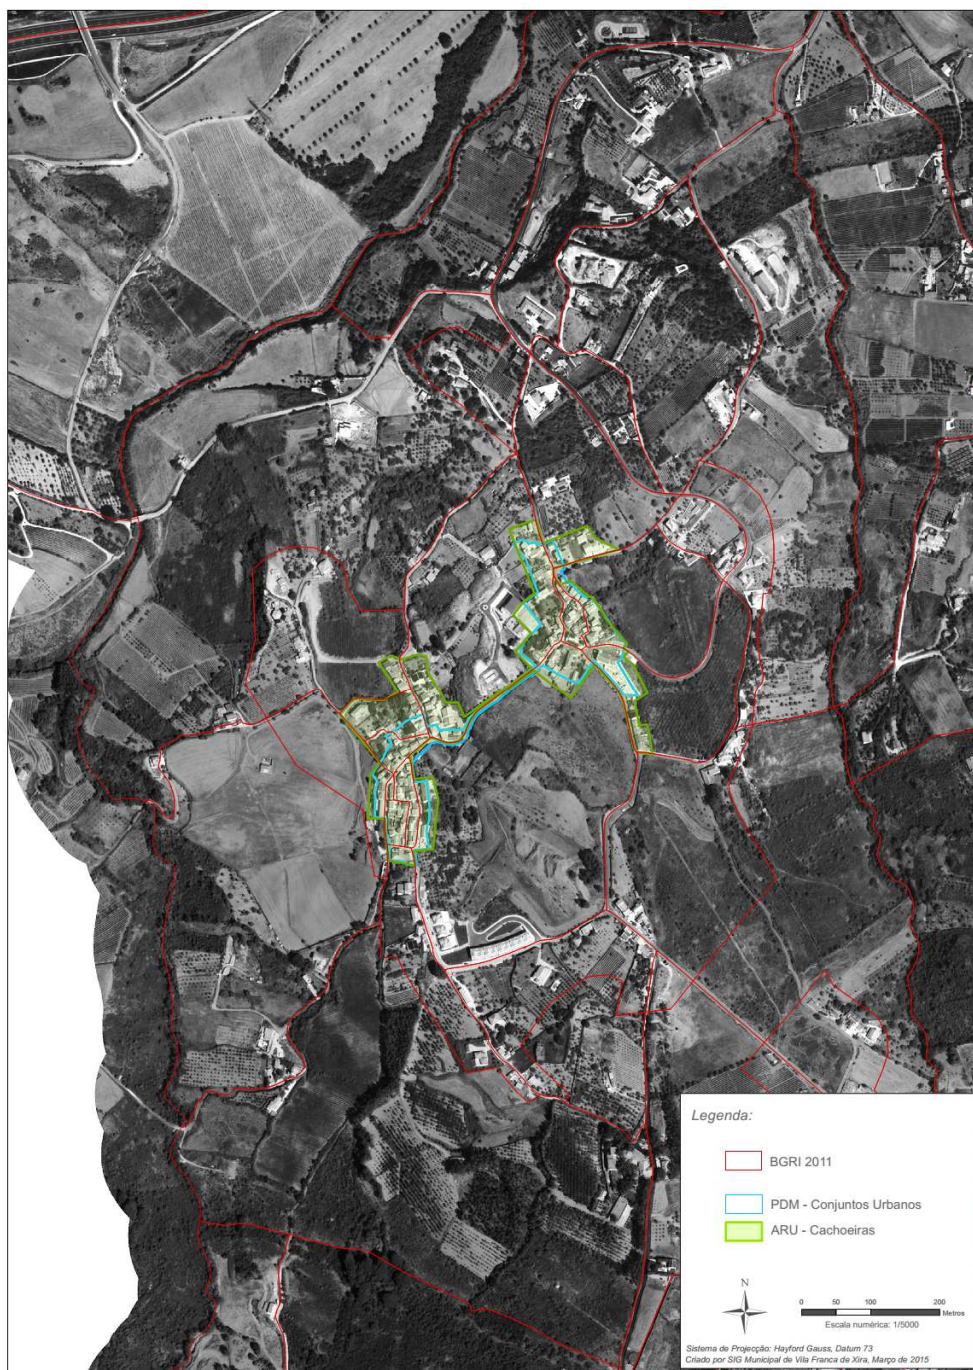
Legenda:

BGRI 2011

PDM - Conjuntos Urbanos

ARU - Cachoeiras

N

0 50 100 200 Metros

Escala numérica: 1/5000

Sistema de Projecção: Hayford Gauss, Datum 73
Criado por SIG Municipal de Vila Franca de Xira, Março de 2015